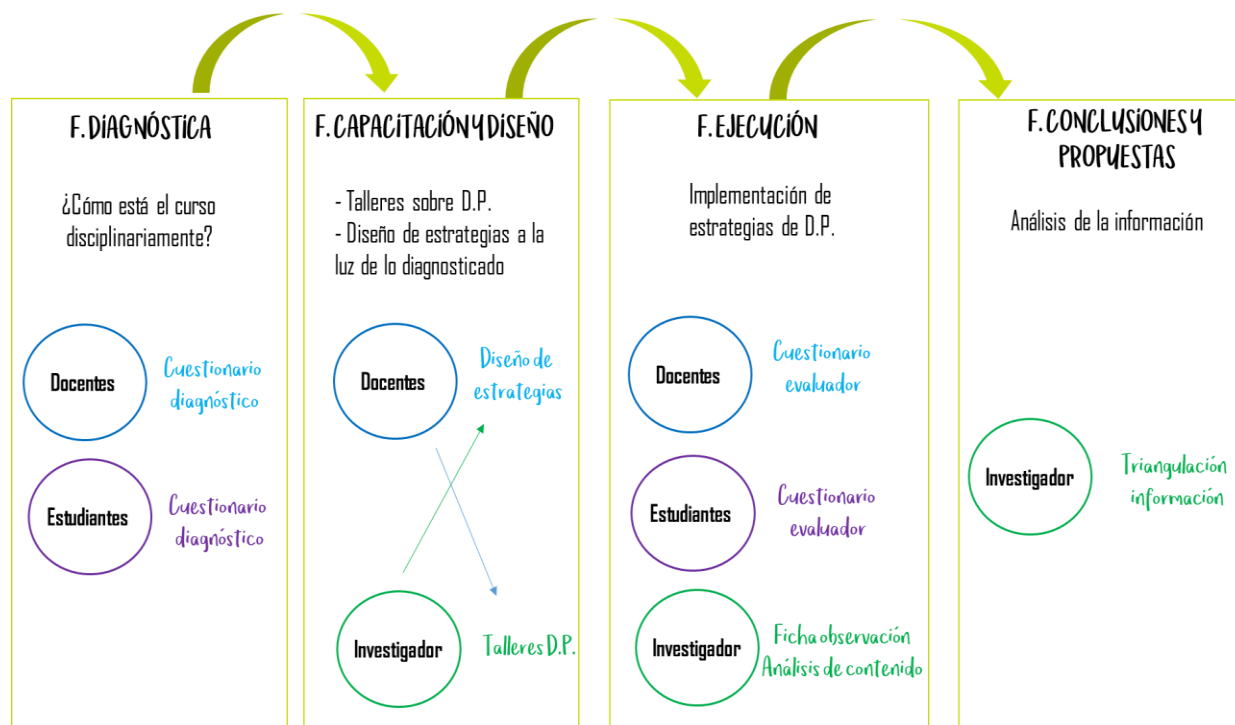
F. DIAGNÓSTICA

¿Cómo está el curso disciplinariamente?

Docentes

Cuestionario diagnóstico

Estudiantes

Cuestionario diagnóstico

F. CAPACITACIÓN Y DISEÑO

- Talleres sobre D.P.
- Diseño de estrategias a la luz de lo diagnosticado

Docentes

Diseño de estrategias

Investigador

Talleres D.P.

F. EJECUCIÓN

Implementación de estrategias de D.P.

Docentes

Cuestionario evaluador

Estudiantes

Cuestionario evaluador

Investigador

Ficha observación
Análisis de contenido

F. CONCLUSIONES Y PROPUESTAS

Análisis de la información

Investigador

Triangulación información